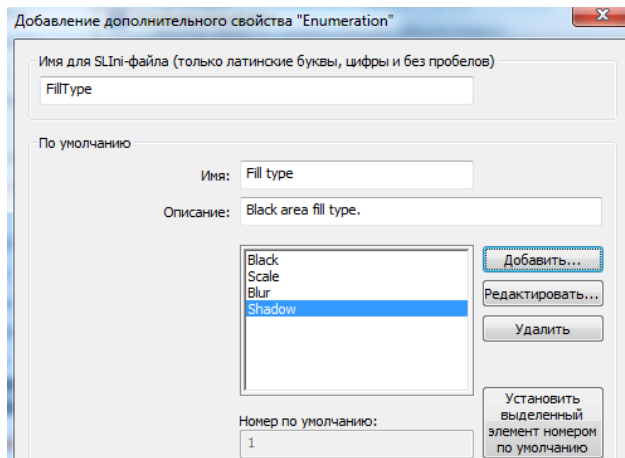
Добавление дополнительного свойства "Enumeration"

Имя для SLIni-файла (только латинские буквы, цифры и без пробелов)

FillType

По умолчанию

Имя: Fill type

Описание: Black area fill type.

Black
Scale
Blur
Shadow

Добавить...

Редактировать...

Удалить

Номер по умолчанию:

1

Установить выделенный элемент номером по умолчанию